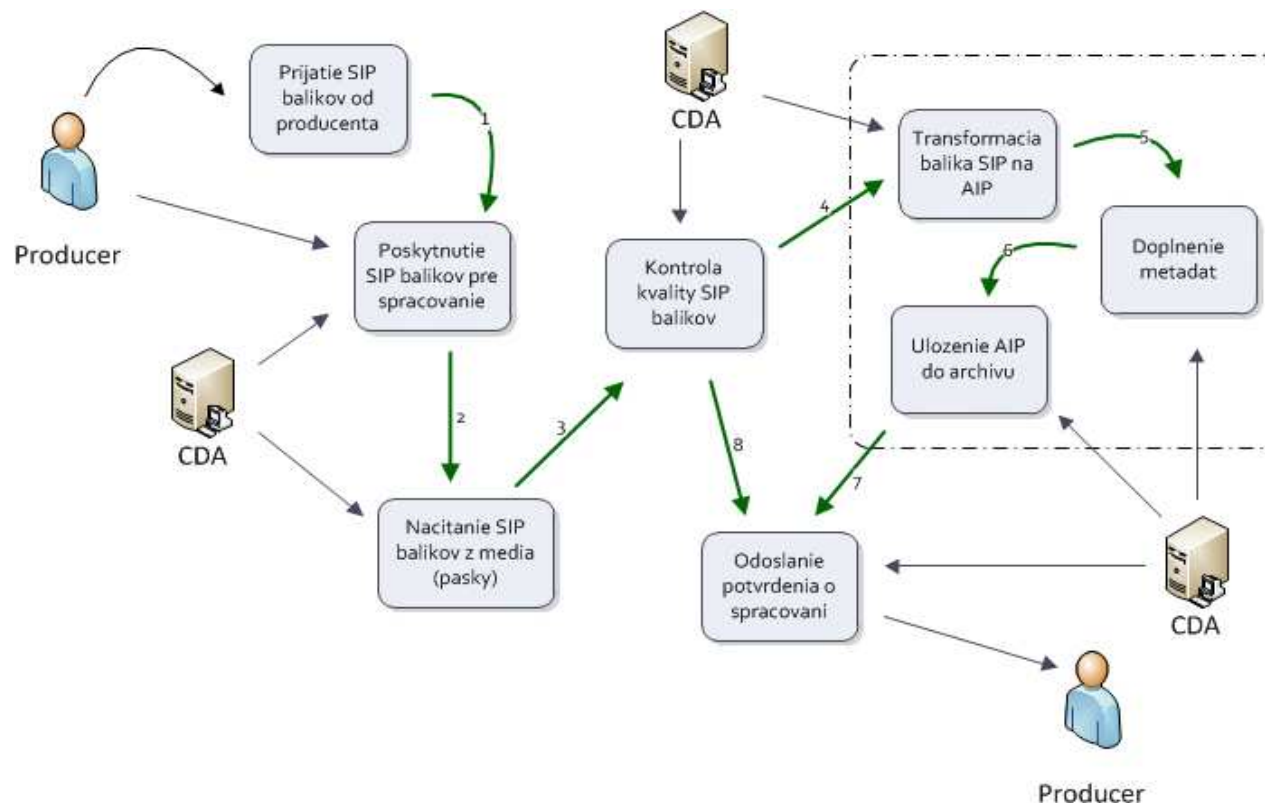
Producer

Prijatie SIP balikov od producenta

1

Poskytnutie SIP balikov pre spracovanie

CDA

2

Nacitanie SIP balikov z media (pasky)

3

CDA

Kontrola kvality SIP balikov

4

8

Transformacia balika SIP na AIP

5

Doplnenie metadat

6

Ulozenie AIP do archivu

7

Odoslanie potvrdenia o spracovani

CDA

Producer